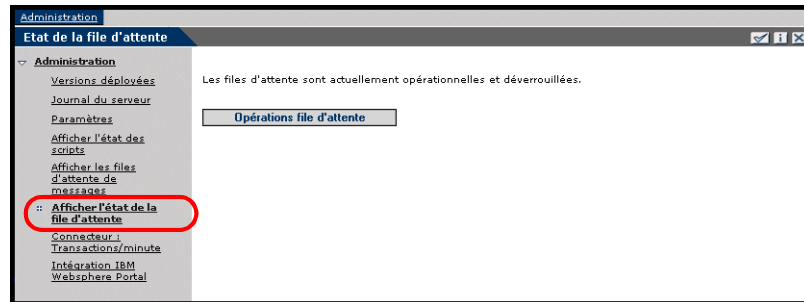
Administration

Etat de la file d'attente

Administration

Versions déployées

Journal du serveur

Paramètres

Afficher l'état des scripts

Afficher les files d'attente de messages

:: Afficher l'état de la file d'attente

Connecteur : Transactions/minute

Intégration IBM Websphere Portal

Les files d'attente sont actuellement opérationnelles et déverrouillées.

Opérations file d'attente